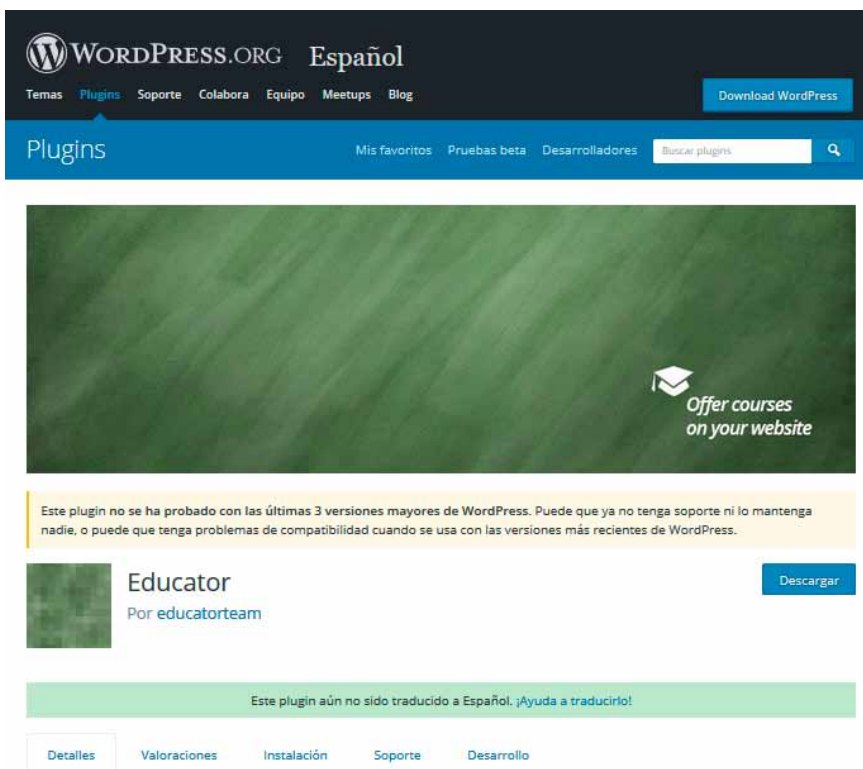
WordPress.org Español

Temas Plugins Soporte Colabora Equipo Meetups Blog

Download WordPress

Plugins

Mis favoritos Pruebas beta Desarrolladores Buscar plugins

Offer courses on your website

Este plugin no se ha probado con las últimas 3 versiones mayores de WordPress. Puede que ya no tenga soporte ni lo mantenga nadie, o puede que tenga problemas de compatibilidad cuando se usa con las versiones más recientes de WordPress.

Educator

Por educatorteam

Descargar

Este plugin aún no sido traducido a Español. ¡Ayuda a traducirlo!

Detalles Valoraciones Instalación Soporte Desarrollo